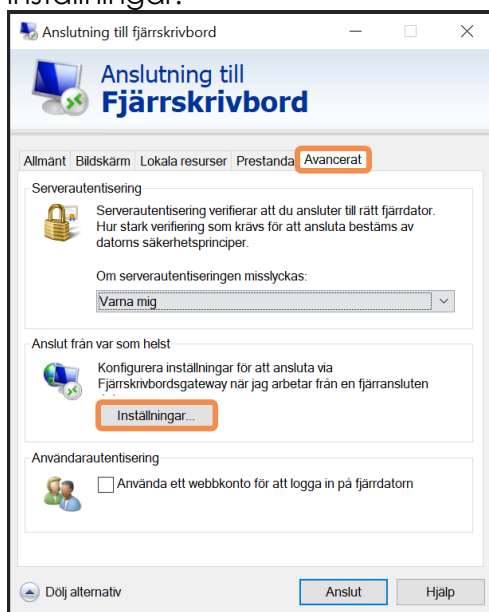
inställningar.

Anslutning till fjärrskrivbord

Anslutning till
Fjärrskrivbord

Allmänt | Bildskärm | Lokala resurser | Prestanda | Avancerat

Serverautentisering

Serverautentisering verifierar att du ansluter till rätt fjärrdator. Hur stark verifiering som krävs för att ansluta bestäms av datorns säkerhetsprinciper.

Om serverautentiseringen misslyckas:

Varna mig

Anslut från var som helst

Konfigurera inställningar för att ansluta via Fjärrskrivbordsgateway när jag arbetar från en fjärransluten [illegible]

Inställningar...

Användarautentisering

Använda ett webbkonto för att logga in på fjärrdatorn

Dölj alternativ

Anslut

Hjälp